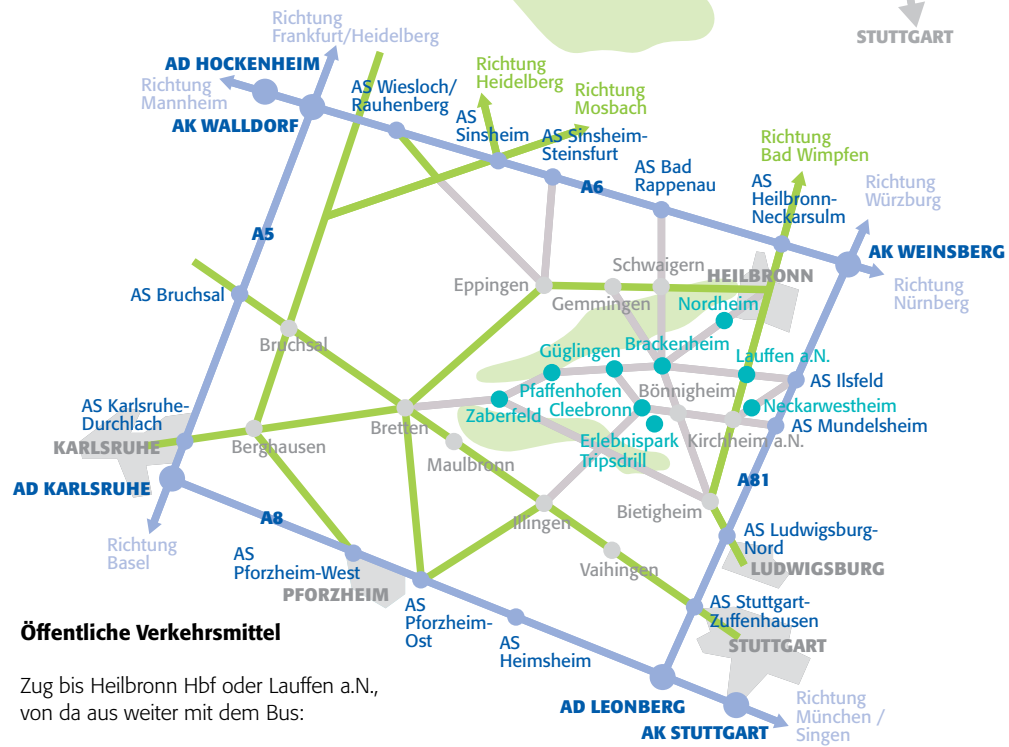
STUTTGART

Richtung Frankfurt/Heidelberg

AD HOCKENHEIM

Richtung Mannheim

AK WALLDORF

AS Wiesloch/ Rauhenberg

Richtung Heidelberg

Richtung Mosbach

AS Sinsheim

AS Sinsheim-Steinsfurt

AS Bad Rappenau

A6

Richtung Bad Wimpfen

AS Heilbronn-Neckarsulm

Richtung Würzburg

AK WEINSBERG

Richtung Nürnberg

A5

AS Bruchsal

Eppingen

Schwaigern

HEILBRONN

Gemmingen

Nordheim

Bruchsal

Güglingen

Brackenheim

Lauffen a.N.

Pfaffenhofen

Bönnigheim

AS Ilsfeld

AS Karlsruhe-Durchlach

Zaberfeld

Cleebronn

Neckarwestheim

KARLSRUHE

Berghausen

Bretten

Kirchheim a.N.

AS Mundelsheim

Erlebnispark Tripsdrill

Maulbronn

AD KARLSRUHE

A81

A8

Illingen

Bietigheim

AS Ludwigsburg-Nord

Richtung Basel

AS Pforzheim-West

LUDWIGSBURG

Vaihingen

PFORZHEIM

AS Pforzheim-Ost

AS Stuttgart-Zuffenhausen

AS Heimsheim

STUTTGART

Öffentliche Verkehrsmittel

Zug bis Heilbronn Hbf oder Lauffen a.N., von da aus weiter mit dem Bus:

AD LEONBERG

AK STUTTGART

Richtung München / Singen